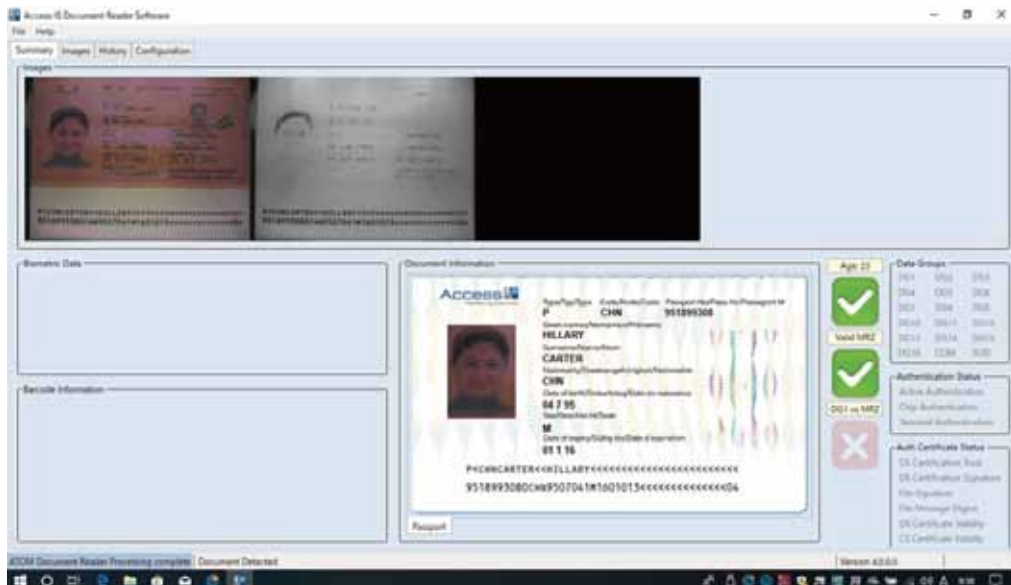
Access IS Document Reader Software

File Help

Summary Images History Configuration

Images

Biometric Data

Barcode Information

Document Information

Access IS

Type/Typ/Type Code/Kode/Code Passport No/Pass-Nr/Passeport N
P CHN 951899308

Given names/Vornamen/Prénoms
HILLARY

Surname/Name/Nom
CARTER

Nationality/Staatsangehörigkeit/Nationalité
CHN

Date of birth/Geburtstag/Date de naissance
04 7 95

Sex/Geschlecht/Sexe
M

Date of expiry/Gültig bis/Date d'expiration
01 1 16

P<CHNCARTER<<HILLARY<<<<<<<<<<<<<<<<<<<<<<<<

951899308OCHN9507041M1601015<<<<<<<<<<<<<<<04

Passport

Age 22

Valid MRZ

DG1 vs MRZ

Data Groups
DG1 DG2 DG3
DG4 DG5 DG6
DG7 DG8 DG9
DG10 DG11 DG12
DG13 DG14 DG15
DG16 COM SOD

Authentication Status
Active Authentication
Chip Authentication
Terminal Authentication

Auth Certificate Status
DS Certificate Trust
DS Certificate Signature
File Signature
File Message Digest
DS Certificate Validity
CS Certificate Validity

ICOM Document Reader Processing complete Document Detected

Version 4.0.0.0